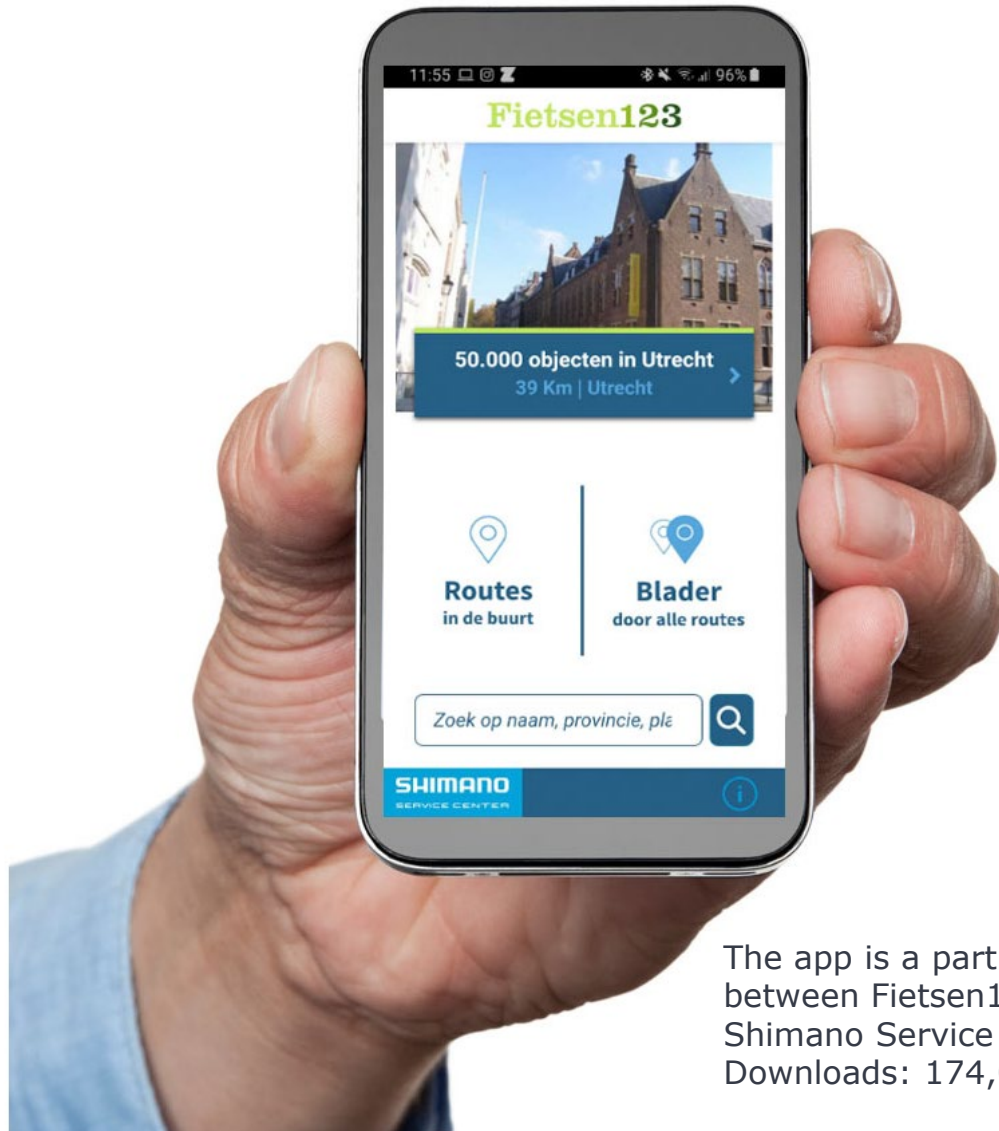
11:55 96%

Fietsen123

50.000 objecten in Utrecht
39 Km | Utrecht

Routes
in de buurt

Blader
door alle routes

Zoek op naam, provincie, pla

SHIMANO
SERVICE CENTER

The app is a part
between Fietsen1
Shimano Service
Downloads: 174,